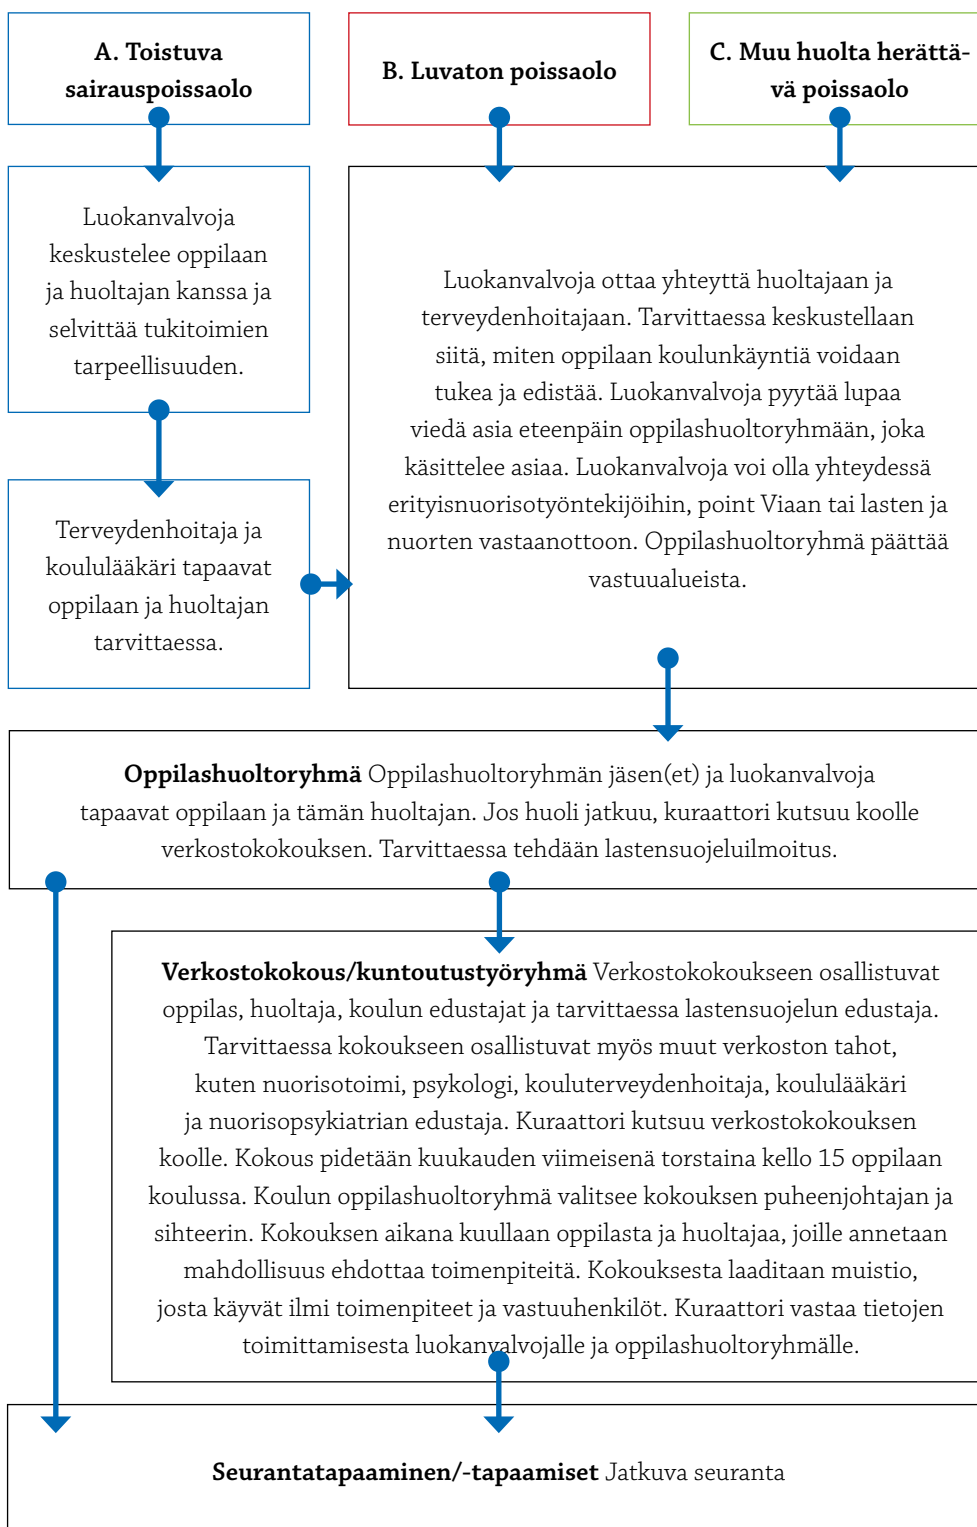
A. Toistuva sairauspoissaolo

B. Luvaton poissaolo

C. Muu huolta herättävä poissaolo

Luokanvalvoja keskustelee oppilaan ja huoltajan kanssa ja selvittää tukitoimien tarpeellisuuden.

Terveydenhoitaja ja koululääkäri tapaavat oppilaan ja huoltajan tarvittaessa.

Luokanvalvoja ottaa yhteyttä huoltajaan ja terveydenhoitajaan. Tarvittaessa keskustellaan siitä, miten oppilaan koulunkäyntiä voidaan tukea ja edistää. Luokanvalvoja pyytää lupaa viedä asia eteenpäin oppilashuoltoryhmään, joka käsittelee asiaa. Luokanvalvoja voi olla yhteydessä erityisnuorisotyöntekijöihin, point Viaan tai lasten ja nuorten vastaanottoon. Oppilashuoltoryhmä päättää vastuualueista.

**Oppilashuoltoryhmä** Oppilashuoltoryhmän jäsen(et) ja luokanvalvoja tapaavat oppilaan ja tämän huoltajan. Jos huoli jatkuu, kuraattori kutsuu koolle verkostokokouksen. Tarvittaessa tehdään lastensuojeluilmoitus.

**Verkostokokous/kuntoutustyöryhmä** Verkostokokoukseen osallistuvat oppilas, huoltaja, koulun edustajat ja tarvittaessa lastensuojelun edustaja. Tarvittaessa kokoukseen osallistuvat myös muut verkoston tahot, kuten nuorisotoimi, psykologi, kouluterveydenhoitaja, koululääkäri ja nuorisopsykiatrian edustaja. Kuraattori kutsuu verkostokokouksen koolle. Kokous pidetään kuukauden viimeisenä torstaina kello 15 oppilaan koulussa. Koulun oppilashuoltoryhmä valitsee kokouksen puheenjohtajan ja sihteerin. Kokouksen aikana kuullaan oppilasta ja huoltajaa, joille annetaan mahdollisuus ehdottaa toimenpiteitä. Kokouksesta laaditaan muistio, josta käyvät ilmi toimenpiteet ja vastuuhenkilöt. Kuraattori vastaa tietojen toimittamisesta luokanvalvojalle ja oppilashuoltoryhmälle.

**Seurantatapaaminen/-tapaamiset** Jatkuva seuranta